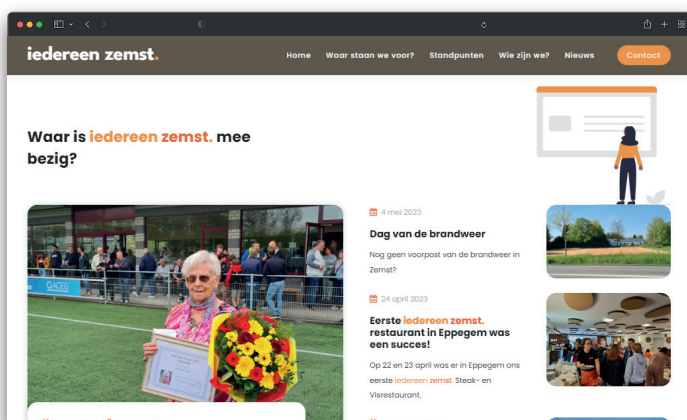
iedereen zemst.

Home Waar staan we voor? Standpunten Wie zijn we? Nieuws Contact

Waar is iedereen zemst. mee bezig?

4 mei 2023

Dag van de brandweer

Nog geen voorpost van de brandweer in Zemst?

24 april 2023

Eerste iedereen zemst. restaurant in Eppegem was een succes!

Op 22 en 23 april was er in Eppegem ons eerste iedereen zemst. Steak- en Visrestaurant.